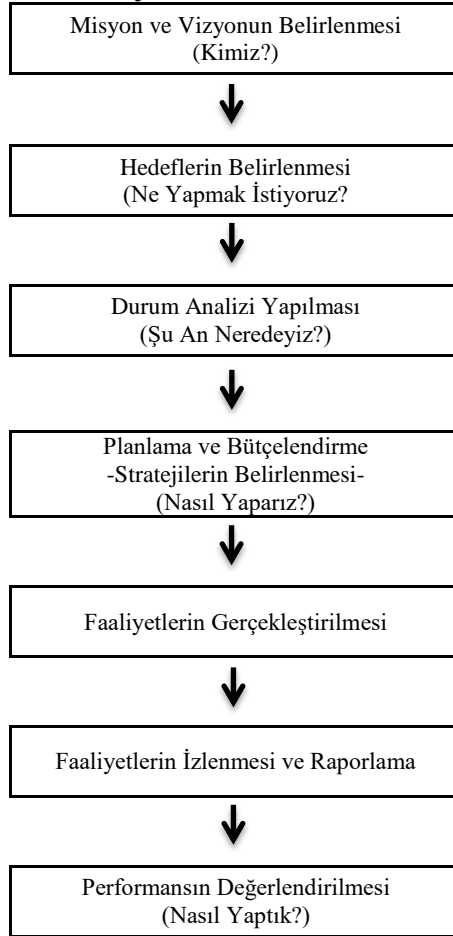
Misyon ve Vizyonun Belirlenmesi
(Kimiz?)

Hedeflerin Belirlenmesi
(Ne Yapmak İstiyoruz?

Durum Analizi Yapılması
(Şu An Neredeyiz?)

Planlama ve Bütçelendirme
-Stratejilerin Belirlenmesi-
(Nasıl Yaparız?)

Faaliyetlerin Gerçekleştirilmesi

Faaliyetlerin İzlenmesi ve Raporlama

Performansın Değerlendirilmesi
(Nasıl Yaptık?)